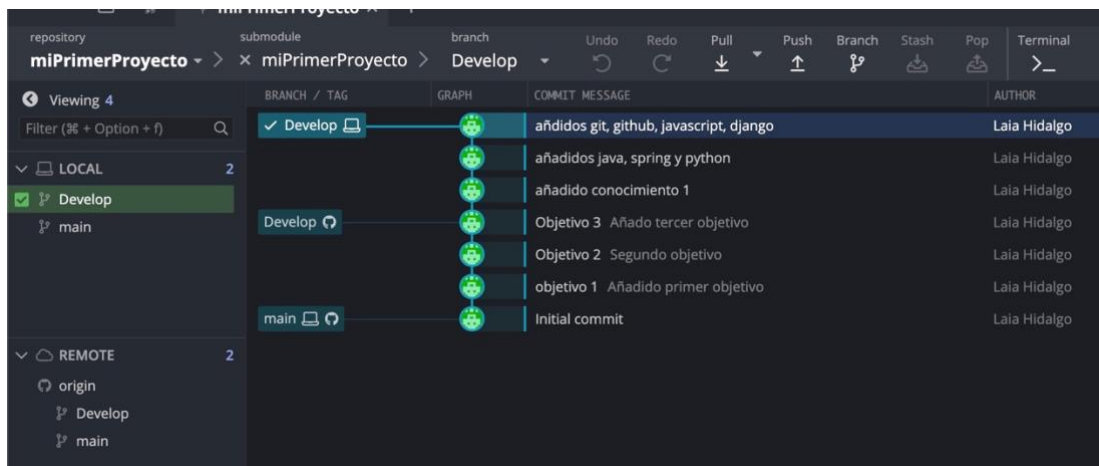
miPrimerProyecto ×

repository
miPrimerProyecto
submodule
× miPrimerProyecto
branch
Develop
Undo
Redo
Pull
Push
Branch
Stash
Pop
Terminal
>_

Viewing 4
Filter (⌘ + Option + f)
LOCAL 2
Develop
main
REMOTE 2
origin
Develop
main

| BRANCH / TAG | GRAPH | COMMIT MESSAGE | AUTHOR |
|---|---|---|---|
| ✓ Develop | | añdidos git, github, javascript, django | Laia Hidalgo |
| | | añadidos java, spring y python | Laia Hidalgo |
| | | añadido conocimiento 1 | Laia Hidalgo |
| Develop | | Objetivo 3 Añado tercer objetivo | Laia Hidalgo |
| | | Objetivo 2 Segundo objetivo | Laia Hidalgo |
| | | objetivo 1 Añadido primer objetivo | Laia Hidalgo |
| main | | Initial commit | Laia Hidalgo |